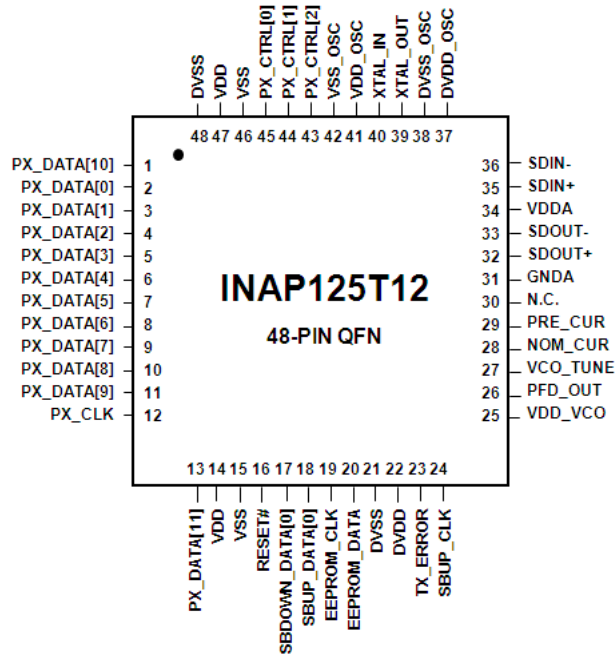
DVSS 48
VDD 47
VSS 46
PX_CTRL[0] 45
PX_CTRL[1] 44
PX_CTRL[2] 43
VSS_OSC 42
VDD_OSC 41
XTAL_IN 40
XTAL_OUT 39
DVSS_OSC 38
DVDD_OSC 37

PX_DATA[10] 1
PX_DATA[0] 2
PX_DATA[1] 3
PX_DATA[2] 4
PX_DATA[3] 5
PX_DATA[4] 6
PX_DATA[5] 7
PX_DATA[6] 8
PX_DATA[7] 9
PX_DATA[8] 10
PX_DATA[9] 11
PX_CLK 12

INAP125T12

48-PIN QFN

36 SDIN-
35 SDIN+
34 VDDA
33 SDOUT-
32 SDOUT+
31 GNDA
30 N.C.
29 PRE_CUR
28 NOM_CUR
27 VCO_TUNE
26 PFD_OUT
25 VDD_VCO

13 PX_DATA[11]
14 VDD
15 VSS
16 RESET#
17 SBDOWN_DATA[0]
18 SBUP_DATA[0]
19 EEPROM_CLK
20 EEPROM_DATA
21 DVSS
22 DVDD
23 TX_ERROR
24 SBUP_CLK